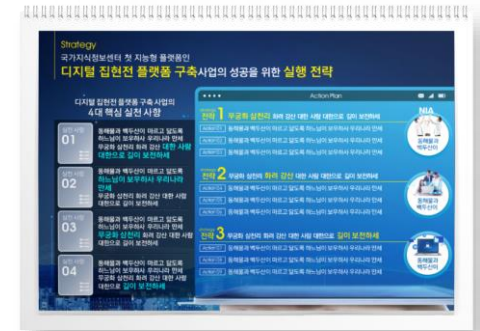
Strategy
국가지식정보센터 첫 지능형 플랫폼인
디지털 집현전 플랫폼 구축사업의 성공을 위한 실행 전략

디지털 집현전 플랫폼 구축 사업의
4대 핵심 실천 사항

실천 사항 01
동해물과 백두산이 마르고 닳도록 하느님이 보우하사 우리나라 만세 무궁화 삼천리 화려 강산 대한 사람 대한으로 길이 보전하세

실천 사항 02
동해물과 백두산이 마르고 닳도록 하느님이 보우하사 우리나라 만세 무궁화 삼천리 화려 강산 대한 사람 대한으로 길이 보전하세

실천 사항 03
동해물과 백두산이 마르고 닳도록 하느님이 보우하사 우리나라 만세 무궁화 삼천리 화려 강산 대한 사람 대한으로 길이 보전하세

실천 사항 04
동해물과 백두산이 마르고 닳도록 하느님이 보우하사 우리나라 만세 무궁화 삼천리 화려 강산 대한 사람 대한으로 길이 보전하세

Action Plan

전략 1 무궁화 삼천리 화려 강산 대한 사람 대한으로 길이 보전하세
ACTION 동해물과 백두산이 마르고 닳도록 하느님이 보우하사 우리나라 만세
ACTION 동해물과 백두산이 마르고 닳도록 하느님이 보우하사 우리나라 만세
ACTION 동해물과 백두산이 마르고 닳도록 하느님이 보우하사 우리나라 만세
NIA
동해물과 백두산이

전략 2 무궁화 삼천리 화려 강산 대한 사람 대한으로 길이 보전하세
ACTION 동해물과 백두산이 마르고 닳도록 하느님이 보우하사 우리나라 만세
ACTION 동해물과 백두산이 마르고 닳도록 하느님이 보우하사 우리나라 만세
ACTION 동해물과 백두산이 마르고 닳도록 하느님이 보우하사 우리나라 만세
동해물과 백두산이

전략 3 무궁화 삼천리 화려 강산 대한 사람 대한으로 길이 보전하세
ACTION 동해물과 백두산이 마르고 닳도록 하느님이 보우하사 우리나라 만세
ACTION 동해물과 백두산이 마르고 닳도록 하느님이 보우하사 우리나라 만세
ACTION 동해물과 백두산이 마르고 닳도록 하느님이 보우하사 우리나라 만세
동해물과 백두산이